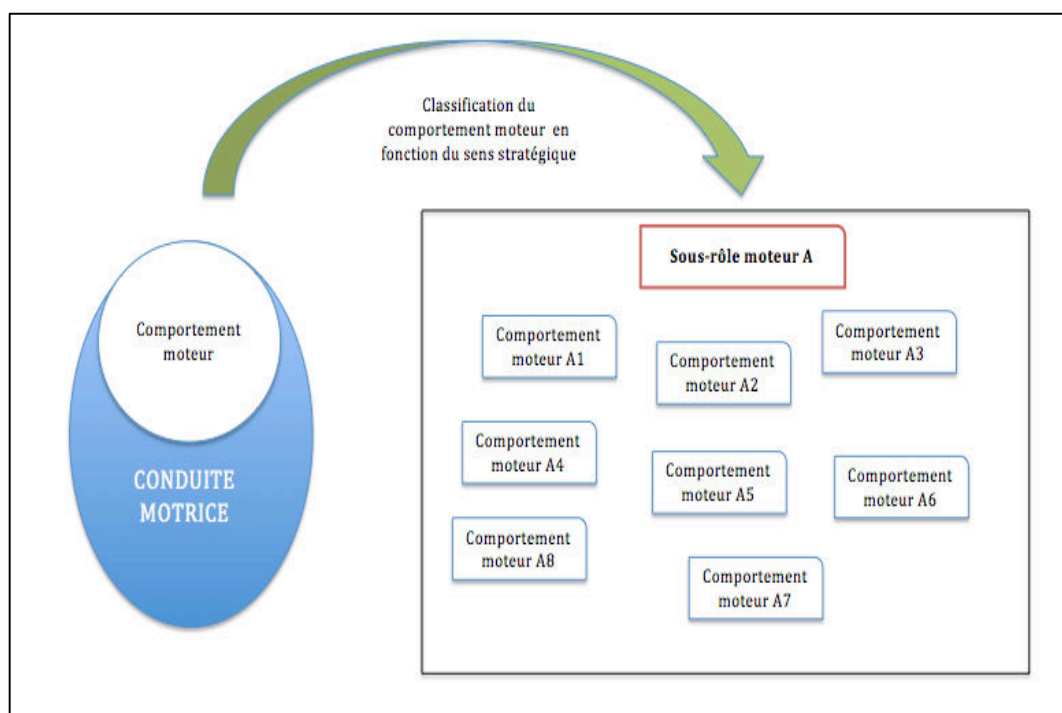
Classification du comportement moteur en fonction du sens stratégique

Comportement moteur

CONDUITE MOTRICE

Sous-rôle moteur A

Comportement moteur A1

Comportement moteur A2

Comportement moteur A3

Comportement moteur A4

Comportement moteur A5

Comportement moteur A6

Comportement moteur A8

Comportement moteur A7